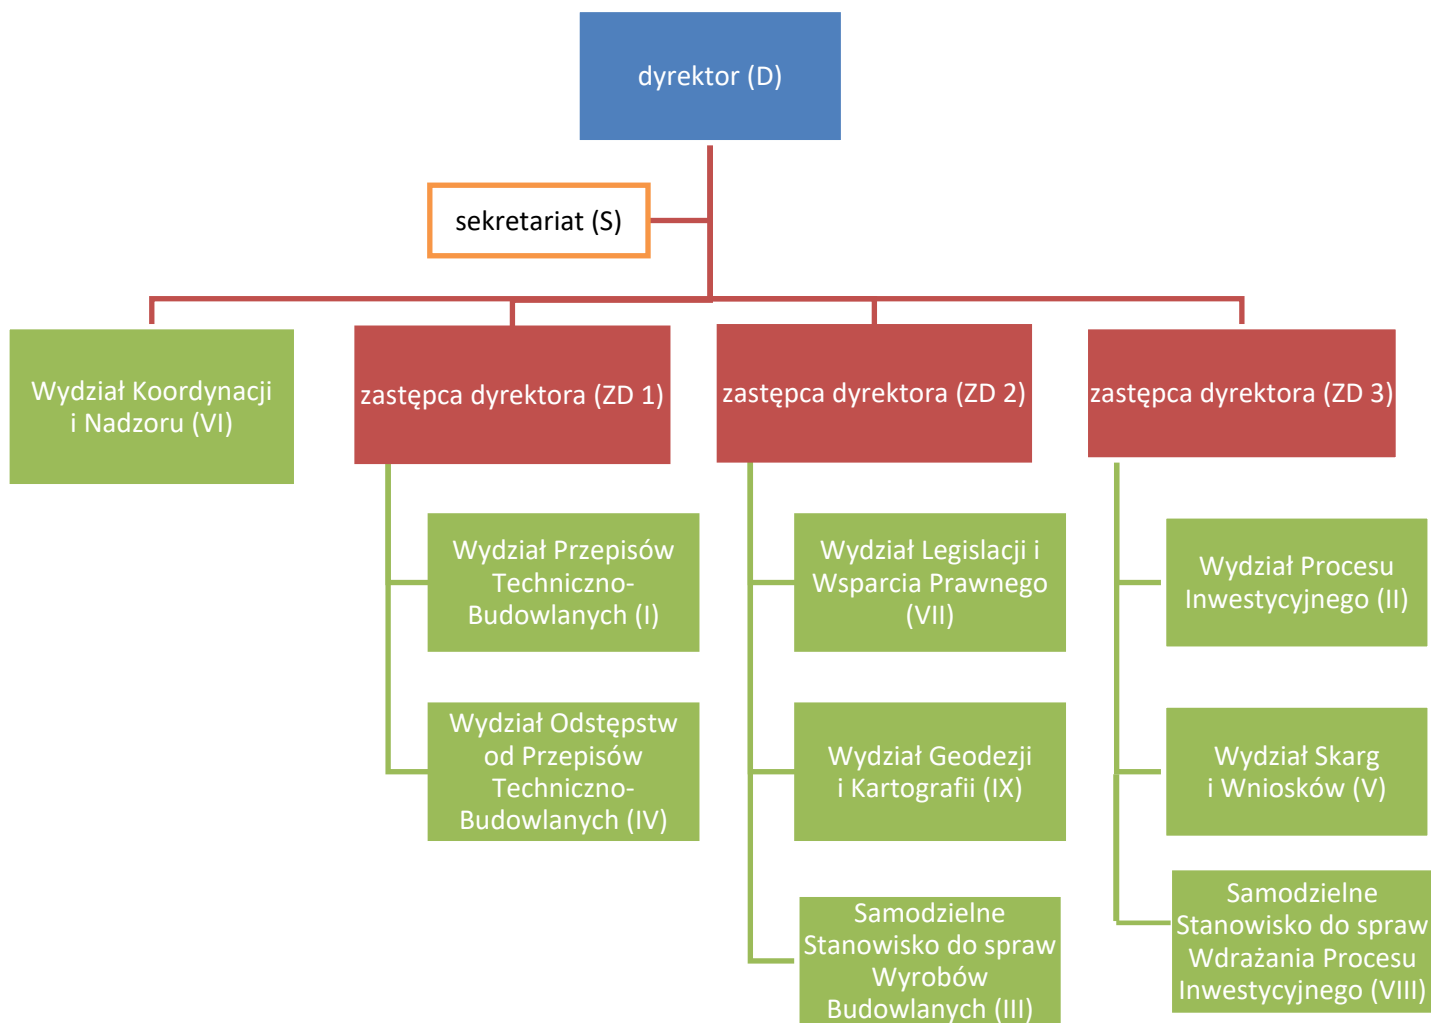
dyrektor (D)

sekretariat (S)

Wydział Koordynacji i Nadzoru (VI)

zastępca dyrektora (ZD 1)

zastępca dyrektora (ZD 2)

zastępca dyrektora (ZD 3)

Wydział Przepisów Techniczno-Budowlanych (I)

Wydział Odstępstw od Przepisów Techniczno-Budowlanych (IV)

Wydział Legislacji i Wsparcia Prawnego (VII)

Wydział Geodezji i Kartografii (IX)

Samodzielne Stanowisko do spraw Wyrobów Budowlanych (III)

Wydział Procesu Inwestycyjnego (II)

Wydział Skarg i Wniosków (V)

Samodzielne Stanowisko do spraw Wdrażania Procesu Inwestycyjnego (VIII)